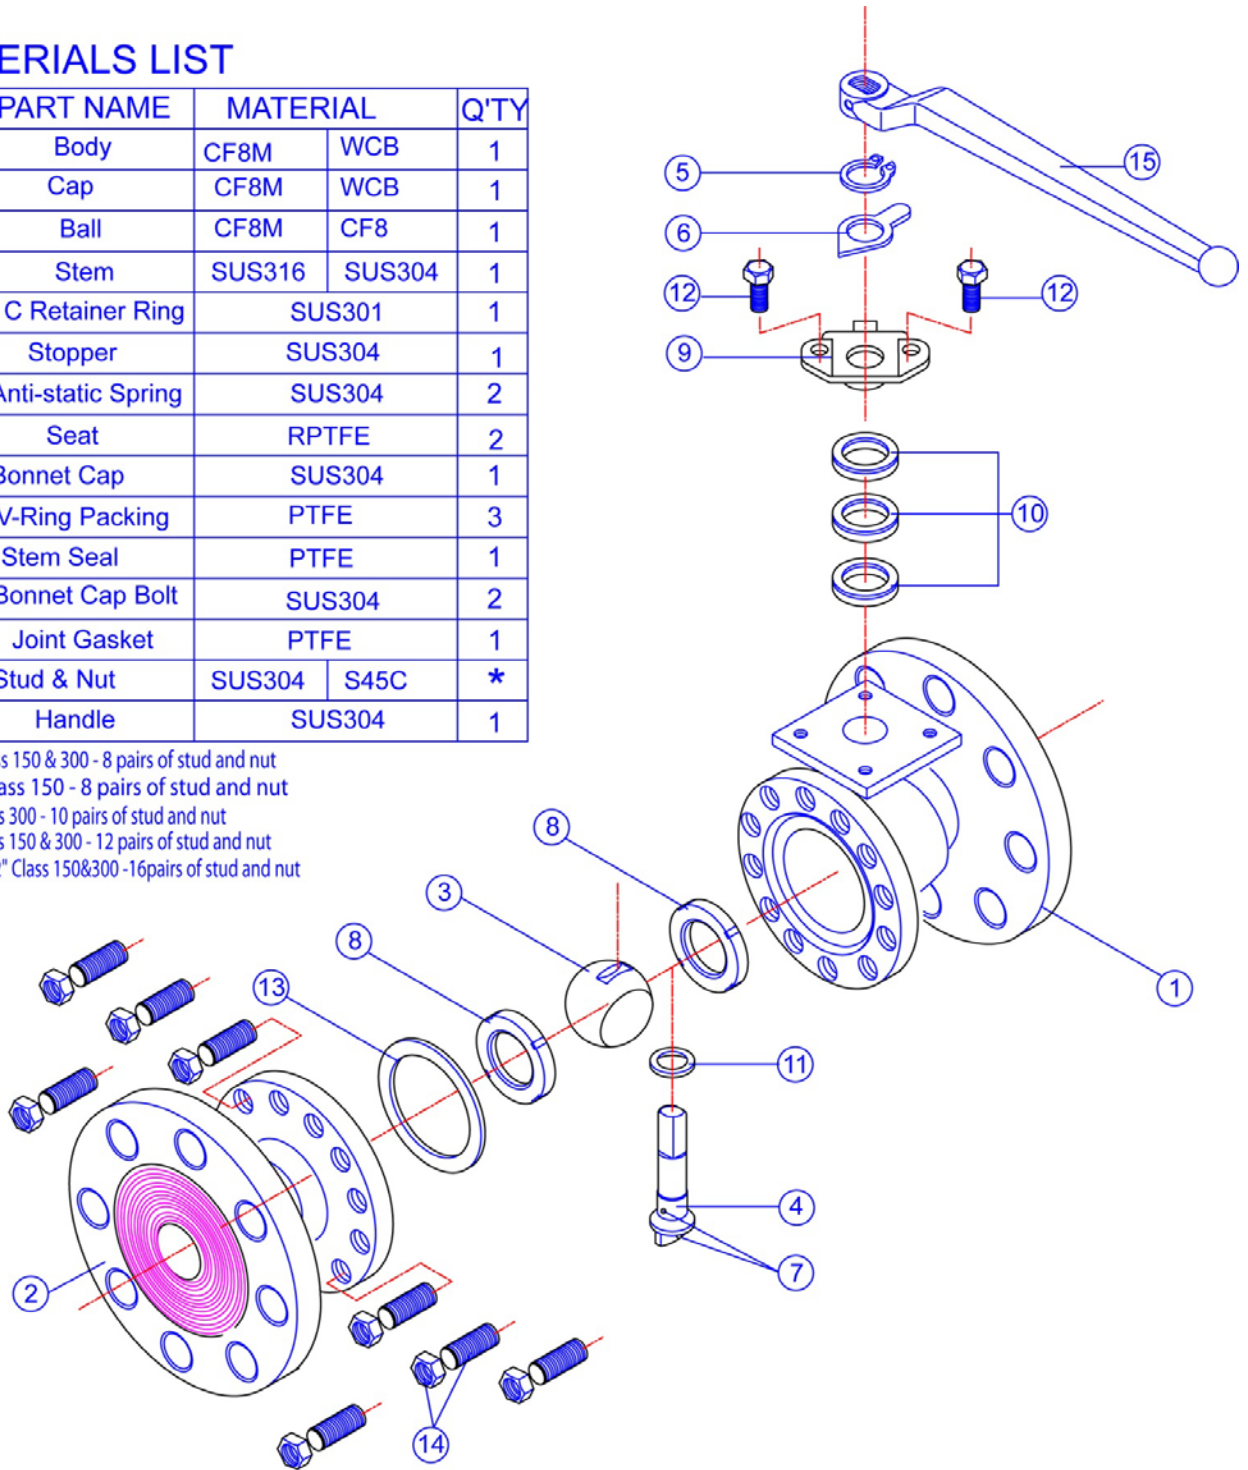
ERIALS LIST

| PART NAME | MATERIAL | | Q'TY |
|---|---|---|---|
| Body | CF8M | WCB | 1 |
| Cap | CF8M | WCB | 1 |
| Ball | CF8M | CF8 | 1 |
| Stem | SUS316 | SUS304 | 1 |
| C Retainer Ring | SUS301 | | 1 |
| Stopper | SUS304 | | 1 |
| Anti-static Spring | SUS304 | | 2 |
| Seat | RPTFE | | 2 |
| Bonnet Cap | SUS304 | | 1 |
| V-Ring Packing | PTFE | | 3 |
| Stem Seal | PTFE | | 1 |
| Bonnet Cap Bolt | SUS304 | | 2 |
| Joint Gasket | PTFE | | 1 |
| Stud & Nut | SUS304 | S45C | * |
| Handle | SUS304 | | 1 |

s 150 & 300 - 8 pairs of stud and nut
ass 150 - 8 pairs of stud and nut
s 300 - 10 pairs of stud and nut
s 150 & 300 - 12 pairs of stud and nut
" Class 150&300 -16pairs of stud and nut

15
5
6
12
12
9
10
8
3
8
13
1
11
4
7
2
14